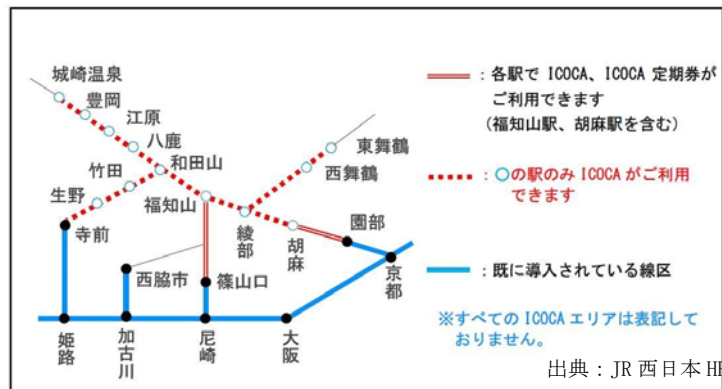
城崎温泉
豊岡
江原
八鹿
和田山
竹田
生野
寺前
福知山
東舞鶴
西舞鶴
綾部
胡麻
園部
京都
西脇市
篠山口
姫路
加古川
尼崎
大阪

：各駅で ICOCA、ICOCA 定期券がご利用できます（福知山駅、胡麻駅を含む）

：○の駅のみ ICOCA がご利用できます

：既に導入されている線区

※すべての ICOCA エリアは表記しておりません。

出典：JR 西日本 HP